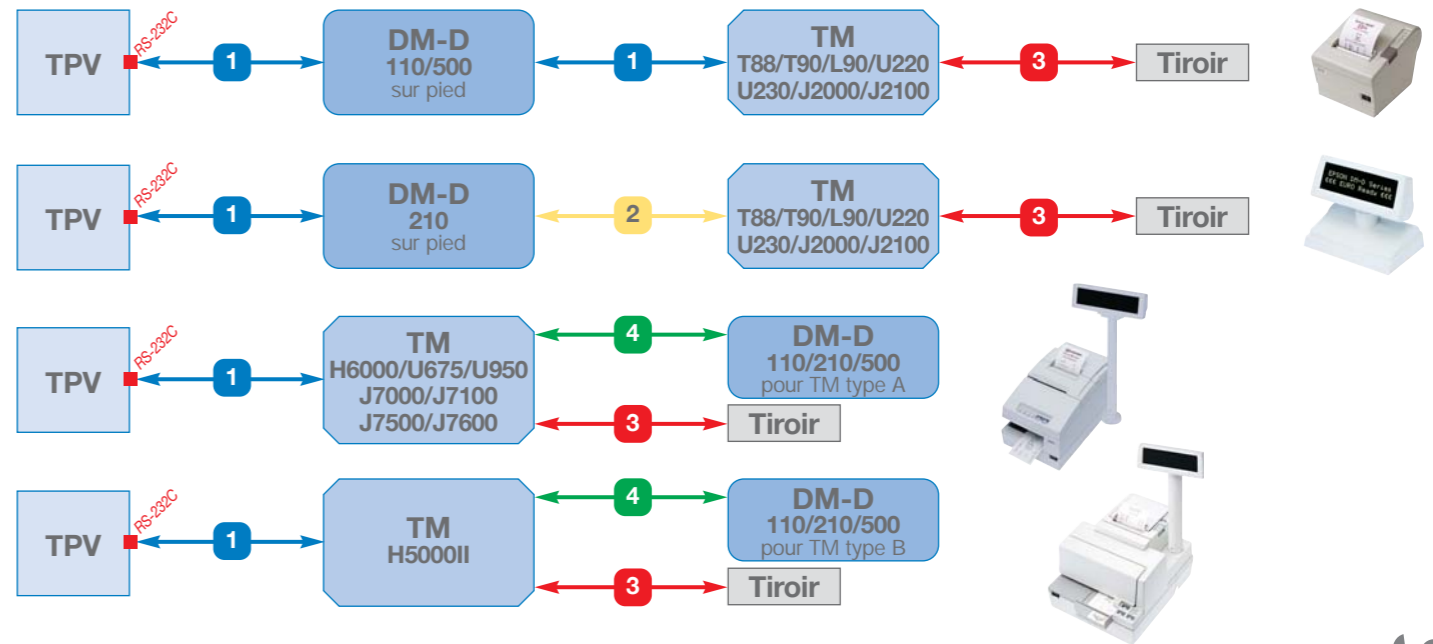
TPV
RS-232C
1
DM-D
110/500
sur pied
1
TM
T88/T90/L90/U220
U230/J2000/J2100
3
Tiroir

TPV
RS-232C
1
DM-D
210
sur pied
2
TM
T88/T90/L90/U220
U230/J2000/J2100
3
Tiroir

TPV
RS-232C
1
TM
H6000/U675/U950
J7000/J7100
J7500/J7600
4
DM-D
110/210/500
pour TM type A
3
Tiroir

TPV
RS-232C
1
TM
H5000II
4
DM-D
110/210/500
pour TM type B
3
Tiroir